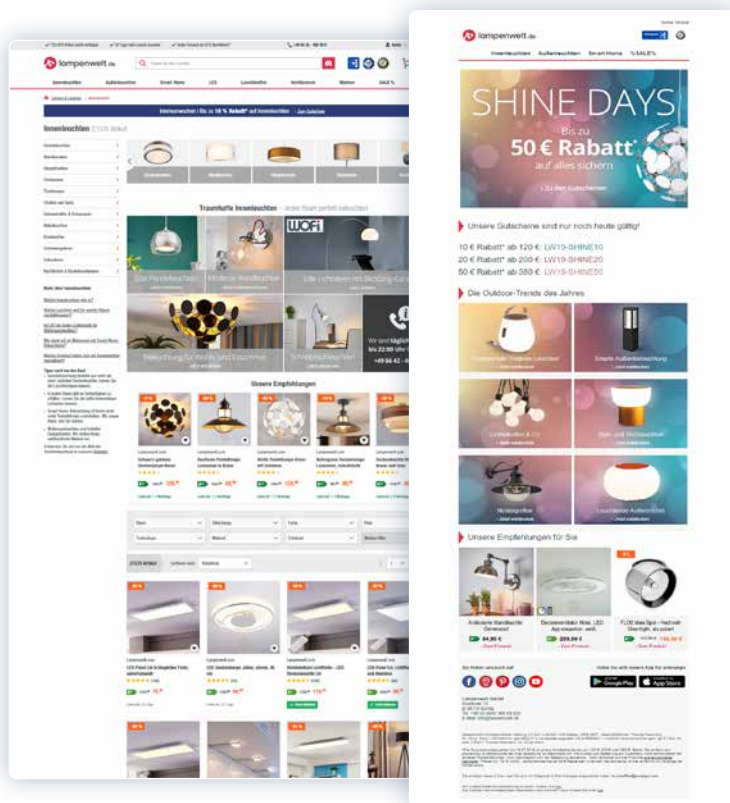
lampenwelt.de

Innenleuchten Außenleuchten Smart Home LED Leuchtmittel Ventilatoren Marken SALE %

Innenleuchten

Traumhafte Innenleuchten

Unsere Empfehlungen

lampenwelt.de

Innenleuchten Außenleuchten Smart Home %SALE%

SHINE DAYS
Bis zu
50 € Rabatt*
auf alles sichern

Unsere Gutscheine sind nur noch heute gültig!

10 € Rabatt* ab 120 €: LW19-SHINE10
20 € Rabatt* ab 200 €: LW19-SHINE20
50 € Rabatt* ab 380 €: LW19-SHINE50

Die Outdoor-Trends des Jahres

Unsere Empfehlungen für Sie

84,90 €
259,90 €
149,90 €

Google Play
App Store